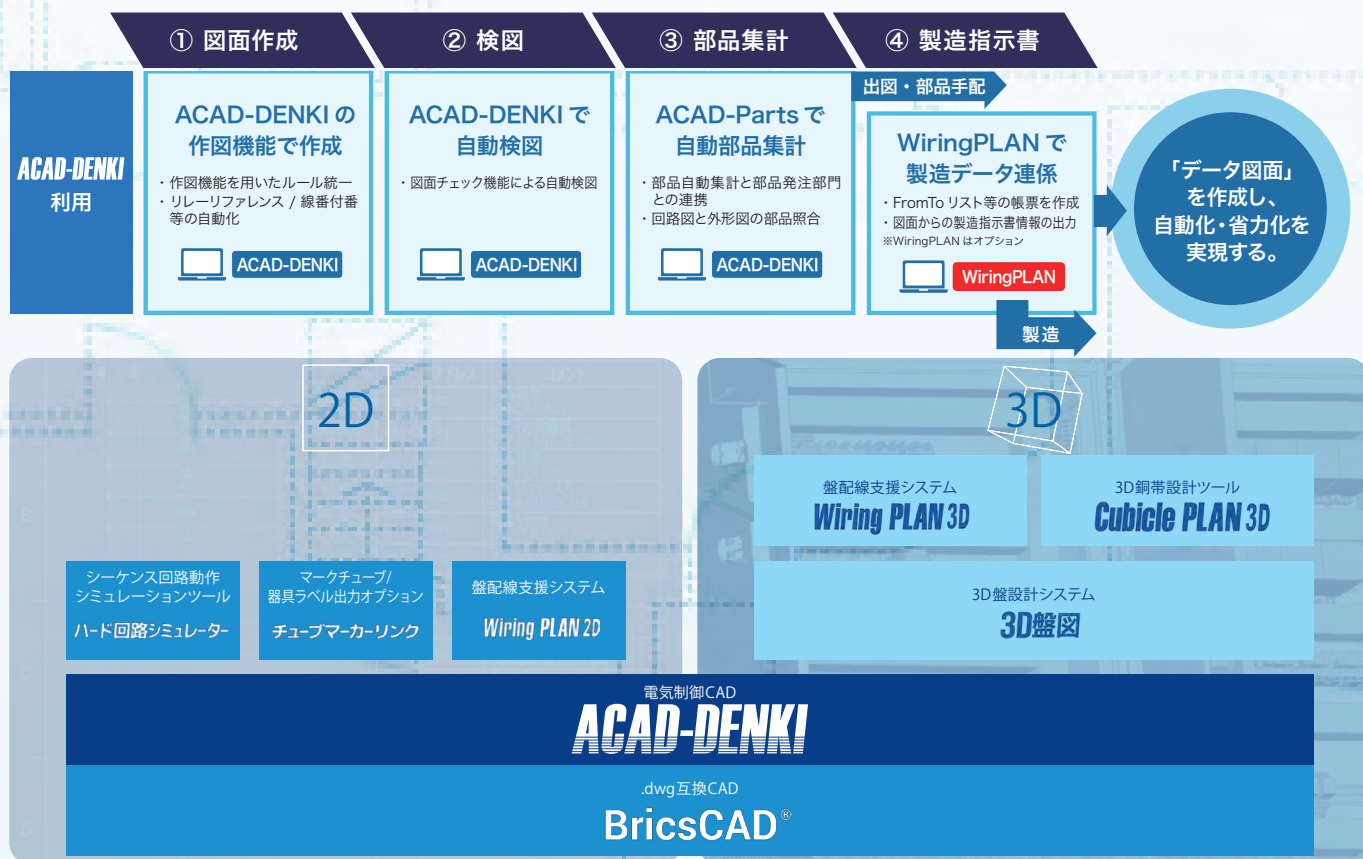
① 図面作成

② 検図

③ 部品集計

④ 製造指示書

ACAD-DENKI
利用

ACAD-DENKI の
作図機能で作成

・作図機能を用いたルール統一
・リレーリファレンス / 線番付番等の自動化

ACAD-DENKI

ACAD-DENKI で
自動検図

・図面チェック機能による自動検図

ACAD-DENKI

ACAD-Parts で
自動部品集計

・部品自動集計と部品発注部門との連携
・回路図と外形図の部品照合

ACAD-DENKI

出図・部品手配

WiringPLAN で
製造データ連係

・FromTo リスト等の帳票を作成
・図面からの製造指示書情報の出力
※WiringPLAN はオプション

WiringPLAN

製造

「データ図面」
を作成し、
自動化・省力化を
実現する。

2D

3D

盤配線支援システム
Wiring PLAN 3D

3D銅帯設計ツール
Cubicle PLAN 3D

3D盤設計システム
3D盤図

シーケンス回路動作
シミュレーションツール
ハード回路シミュレーター

マークチューブ/
器具ラベル出力オプション
チューブマーカーリンク

盤配線支援システム
Wiring PLAN 2D

電気制御CAD
ACAD-DENKI

.dwg互換CAD
BricsCAD®